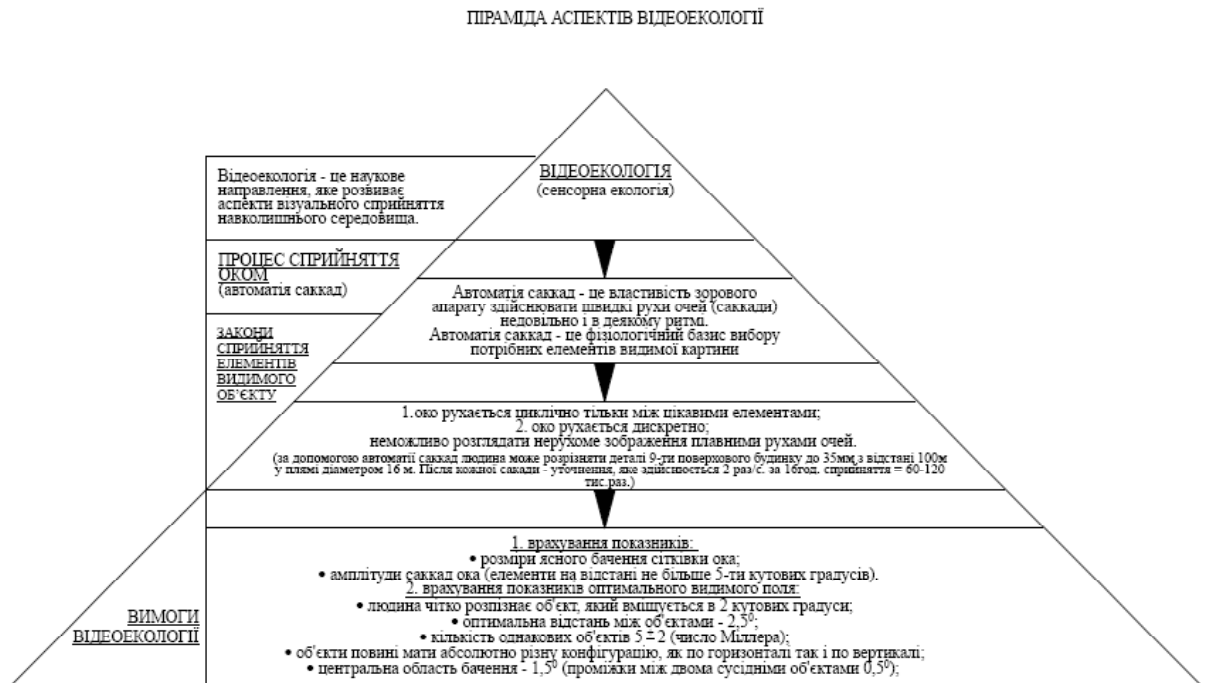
ПІРАМІДА АСПЕКТІВ ВІДЕОЕКОЛОГІЇ

Відеоекологія - це наукове направлення, яке розвиває аспекти візуального сприйняття навколишнього середовища.

ВІДЕОЕКОЛОГІЯ
(сенсорна екологія)

ПРОЦЕС СПРИЙНЯТТЯ ОКОМ
(автоматія саккад)

Автоматія саккад - це властивість зорового апарату здійснювати швидкі рухи очей (саккади) недовільно і в деякому ритмі.
Автоматія саккад - це фізіологічний базис вибору потрібних елементів видимої картини

ЗАКОНИ СПРИЙНЯТТЯ ЕЛЕМЕНТІВ ВИДИМОГО ОБ'ЄКТУ

1.око рухається циклічно тільки між цікавими елементами;
2. око рухається дискретно;
неможливо розглядати нерухоме зображення плавними рухами очей.
(за допомогою автоматії саккад людина може розрізняти деталі 9-ти поверхового будинку до 35мм з відстані 100м у плямі діаметром 16 м. Після кожної сакади - уточнення, яке здійснюється 2 раз/с. за 16год. сприйняття = 60-120 тис.раз.)

ВИМОГИ ВІДЕОЕКОЛОГІЇ

1. врахування показників:
• розміри ясного бачення сітківки ока;
• амплітуди саккад ока (елементи на відстані не більше 5-ти кутових градусів).
2. врахування показників оптимального видимого поля:
• людина чітко розпізнає об'єкт, який вміщується в 2 кутових градуси;
• оптимальна відстань між об'єктами - $2,5^0$;
• кількість однакових об'єктів 5 ± 2 (число Міллера);
• об'єкти повині мати абсолютно різну конфігурацію, як по горизонталі так і по вертикалі;
• центральна область бачення - $1,5^0$ (проміжки між двома сусідніми об'єктами $0,5^0$);